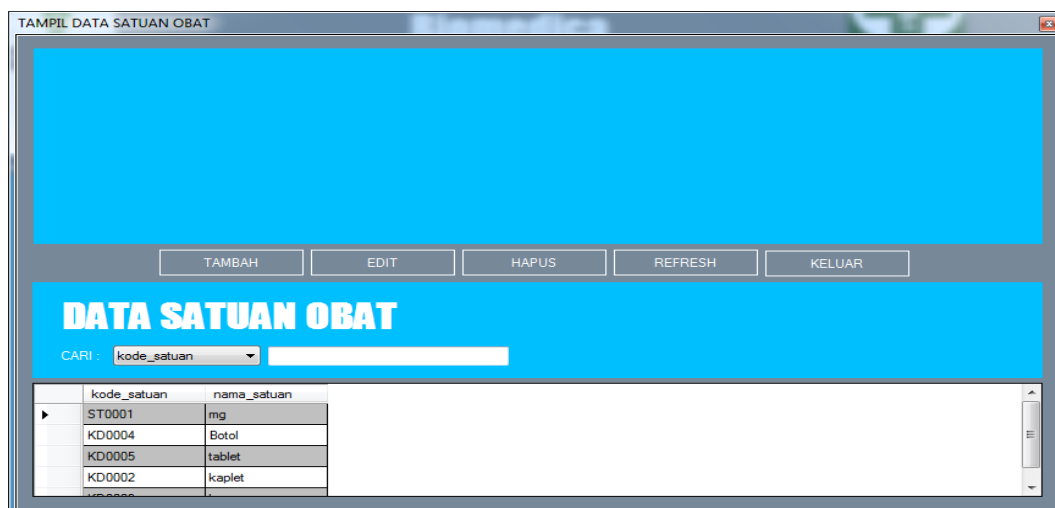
TAMPIL DATA SATUAN OBAT

TAMBAH EDIT HAPUS REFRESH KELUAR

DATA SATUAN OBAT

CARI : kode_satuan

| | kode_satuan | nama_satuan |
|---|---|---|
| ▸ | ST0001 | mg |
| | KD0004 | Botol |
| | KD0005 | tablet |
| | KD0002 | kaplet |
| | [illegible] | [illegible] |